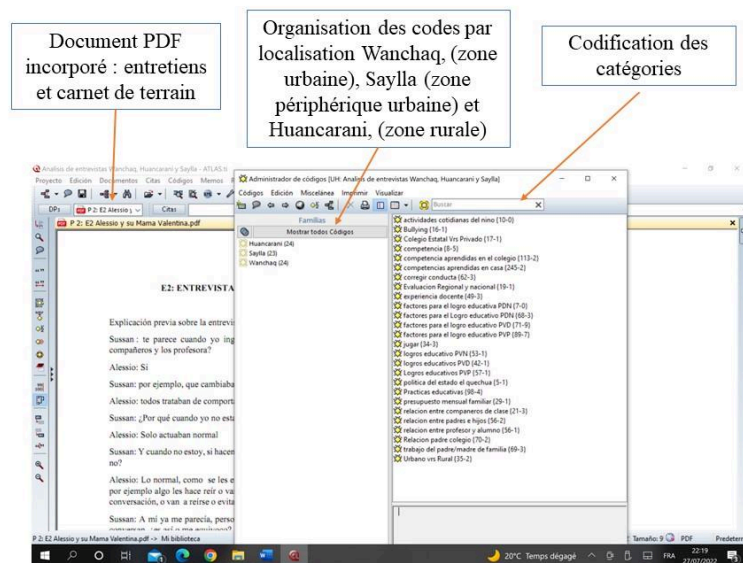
Document PDF incorporé : entretiens et carnet de terrain

Organisation des codes par localisation Wanchaq, (zone urbaine), Saylla (zone périphérique urbaine) et Huancarani, (zone rurale)

Codification des catégories

Analisis de entrevistas Wanchaq, Huancarani y Saylla - ATLAS.ti

Proyecto Edición Documentos Citas Códigos Memos

DPs P 2: E2 Alessio y Citas

P 2: E2 Alessio y su Mama Valentina.pdf

E2: ENTREVISTA

Explicación previa sobre la entrevis

Sussan : te parece cuando yo ing compañeros y los profesor?

Alessio: Si

Sussan: por ejemplo, que cambiaba

Alessio: todos trataban de comport

Sussan: ¿Por qué cuando yo no esta

Alessio: Solo actuaban normal

Sussan: Y cuando no estoy, si hacen no?

Alessio: Lo normal, como se les e por ejemplo algo les hace reír o va conversación, o van a reírse o evita

Sussan: A mí ya me parecía, perso

Administrador de códigos [UH: Analisis de entrevistas Wanchaq, Huancarani y Saylla]

Códigos Edición Miscelanea Imprimir Visualizar

Buscar

Familias

Mostrar todos Códigos

Huancarani (24)
Saylla (23)
Wanchaq (24)

actividades cotidianas del nino {10-0}
Bullying {16-1}
Colegio Estatal Vrs Privado {17-1}
competencia {8-5}
competencia aprendidas en el colegio {113-2}
competencias aprendidas en casa {245-2}
corregir conducta {62-3}
Evaluacion Regional y nacional {19-1}
experiencia docente {49-3}
factores para el logro educativa PDN {7-0}
factores para el Logro educativo PDN {68-3}
factores para el logro educativo PVD {71-9}
factores para el logro educativo PVP {89-7}
jugar {34-3}
logros educativo PVN {53-1}
logros educativos PVD {42-1}
Logros educativos PVP {57-1}
politica del estado el quechua {5-1}
Practicas educativas {98-4}
presupuesto mensual familiar {29-1}
relacion entre companeros de clase {21-3}
relacion entre padres e hijos {56-2}
relacion entre profesor y alumno {36-1}
Relacion padre colegio {70-2}
trabajo del padre/madre de familia {69-3}
Urbano vrs Rural {35-2}

P 2: E2 Alessio y su Mama Valentina.pdf -> Mi biblioteca

Tamaño: 9 PDF Predeter

20°C Temps dégagé FRA 22:19 27/07/2022